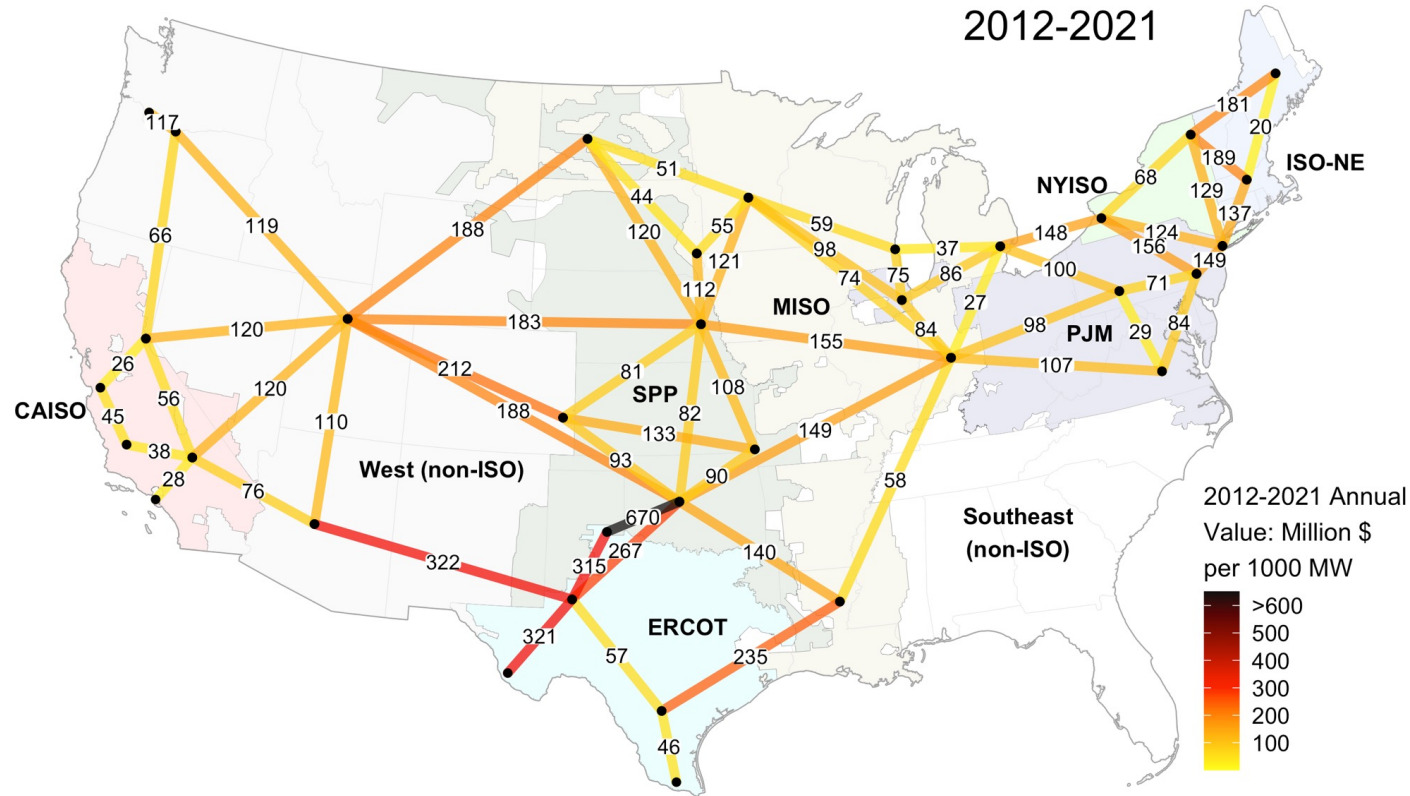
2012-2021

117
66
119
188
51
44
55
120
121
59
98
37
148
68
181
20
189
129
137
124
156
149
100
71
86
75
74
84
112
183
120
26
56
45
38
28
120
110
212
188
81
SPP
108
82
133
93
90
149
155
98
107
27
84
29
76
322
670
267
315
321
57
235
46
140
58

CAISO
West (non-ISO)
MISO
NYISO
ISO-NE
PJM
ERCOT
Southeast (non-ISO)

2012-2021 Annual Value: Million $ per 1000 MW
>600
500
400
300
200
100